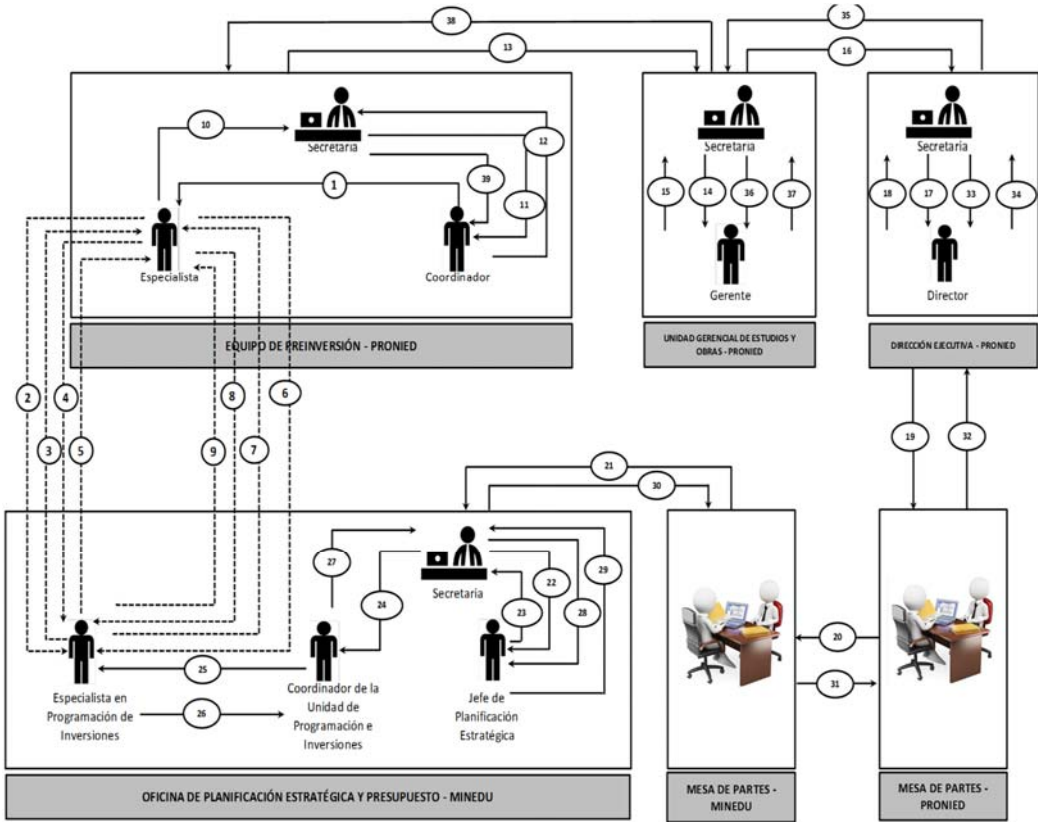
38
35
13
16
10
12
Secretaria
Secretaria
Secretaria
1
39
11
15
14
36
37
18
17
33
34
Especialista
Coordinador
Gerente
Director
EQUIPO DE PREINVERSIÓN - PRONIED
UNIDAD GERENCIAL DE ESTUDIOS Y OBRAS - PRONIED
DIRECCIÓN EJECUTIVA - PRONIED
2
4
8
6
3
5
9
7
19
32
21
30
27
Secretaria
22
29
24
23
28
20
25
31
26
Especialista en Programación de Inversiones
Coordinador de la Unidad de Programación e Inversiones
Jefe de Planificación Estratégica
OFICINA DE PLANIFICACIÓN ESTRATÉGICA Y PRESUPUESTO - MINEDU
MESA DE PARTES - MINEDU
MESA DE PARTES - PRONIED